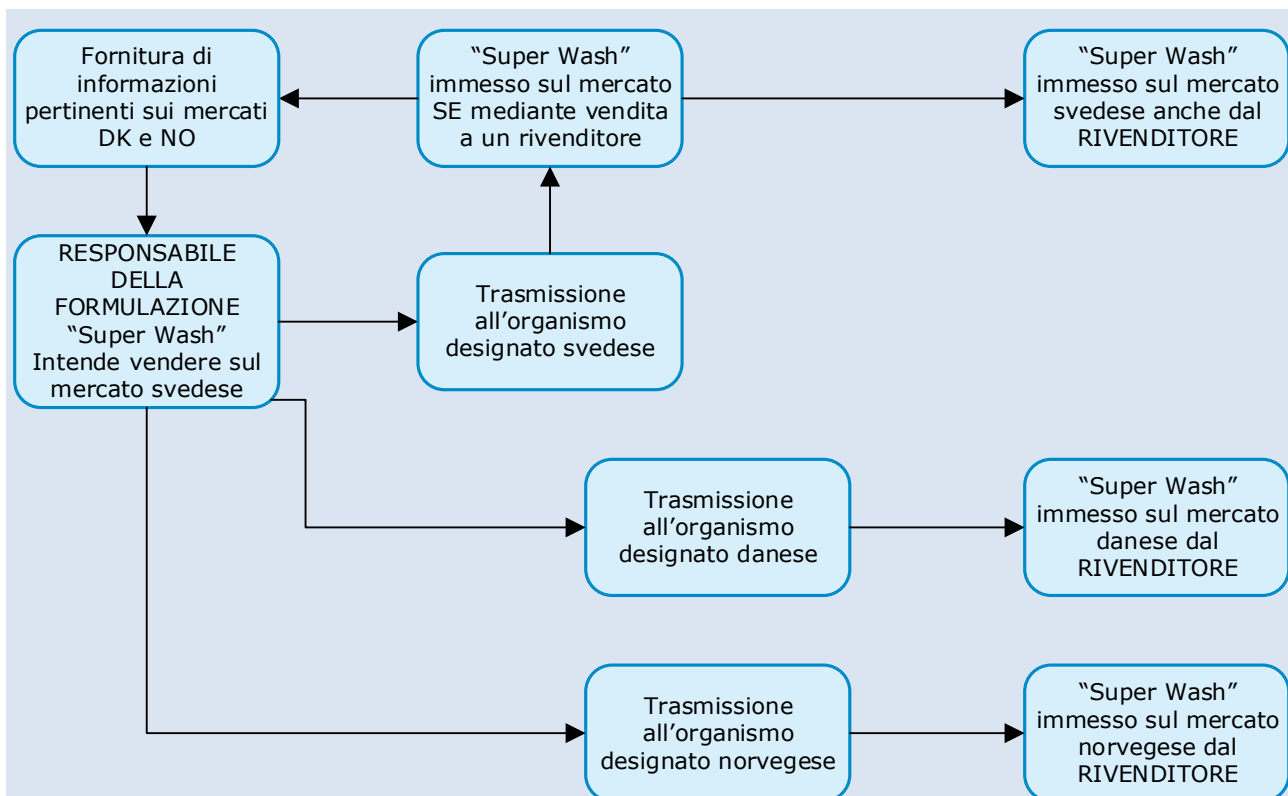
Fornitura di informazioni pertinenti sui mercati DK e NO

“Super Wash” immesso sul mercato SE mediante vendita a un rivenditore

“Super Wash” immesso sul mercato svedese anche dal RIVENDITORE

RESPONSABILE DELLA FORMULAZIONE “Super Wash” Intende vendere sul mercato svedese

Trasmissione all’organismo designato svedese

Trasmissione all’organismo designato danese

“Super Wash” immesso sul mercato danese dal RIVENDITORE

Trasmissione all’organismo designato norvegese

“Super Wash” immesso sul mercato norvegese dal RIVENDITORE